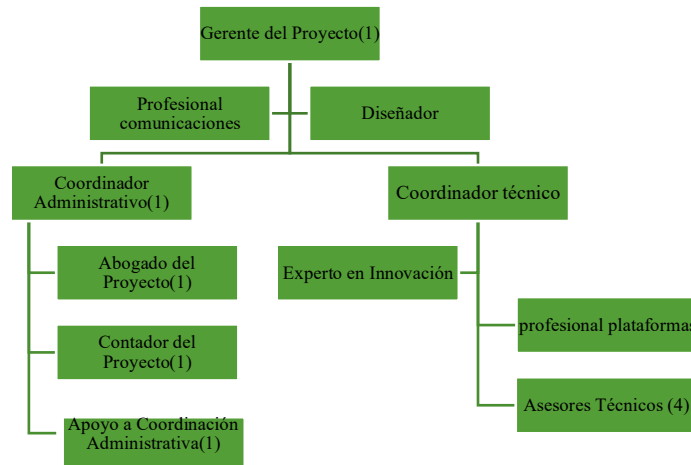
Gerente del Proyecto(1)

Profesional comunicaciones

Diseñador

Coordinador Administrativo(1)

Coordinador técnico

Abogado del Proyecto(1)

Experto en Innovación

Contador del Proyecto(1)

profesional plataformas

Apoyo a Coordinación Administrativa(1)

Asesores Técnicos (4)